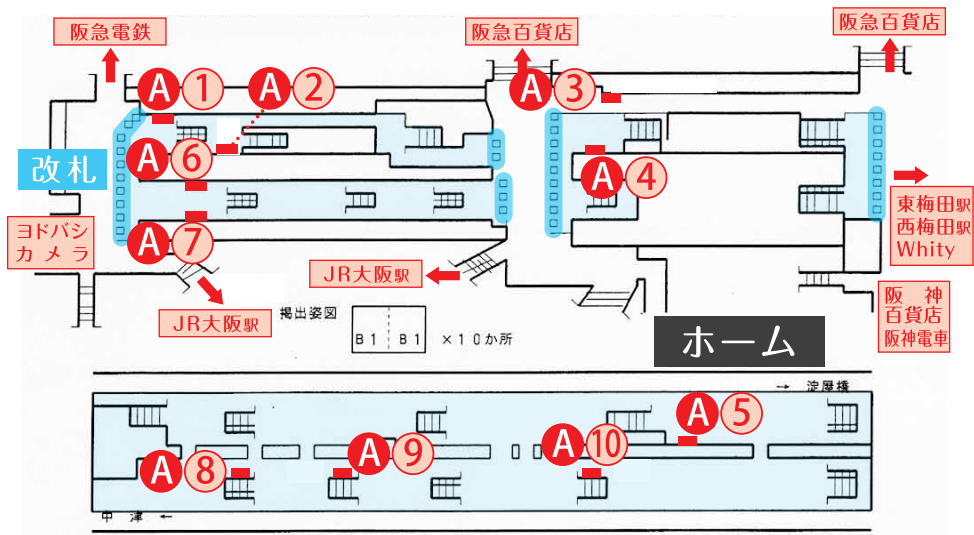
阪急電鉄

阪急百貨店

阪急百貨店

A①

A②

A③

改札

A⑥

A④

東梅田駅
西梅田駅
Whity

ヨドバシ
カメラ

A⑦

JR大阪駅

JR大阪駅

阪　神
百貨店
阪神電車

掲出姿図

| B1 | B1 |
|---|---|

×10か所

ホーム

→ 淀屋橋

A⑤

A⑧

A⑨

A⑩

中津 ←